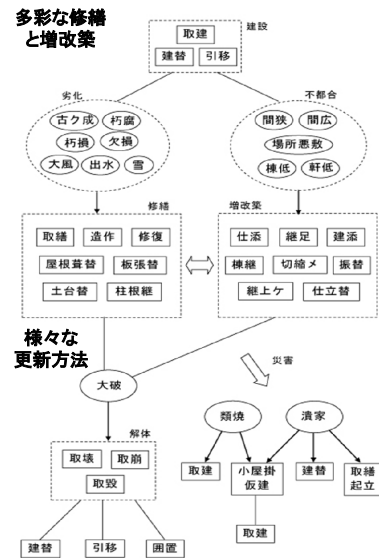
多彩な修繕と増改築

建設
取建
建替
引移

劣化
古ク成
朽腐
朽損
欠損
大風
出水
雪

不都合
間狭
間広
場所悪敷
棟低
軒低

修繕
取繕
造作
修復
屋根葺替
板張替
土台替
柱根継

増改築
仕添
継足
建添
棟継
切縮メ
振替
継上ケ
仕立替

様々な更新方法

災害

大破

類焼
潰家

取建
小屋掛仮建
建替
取繕起立

取建

解体
取壊
取崩
取毀

建替
引移
囲置